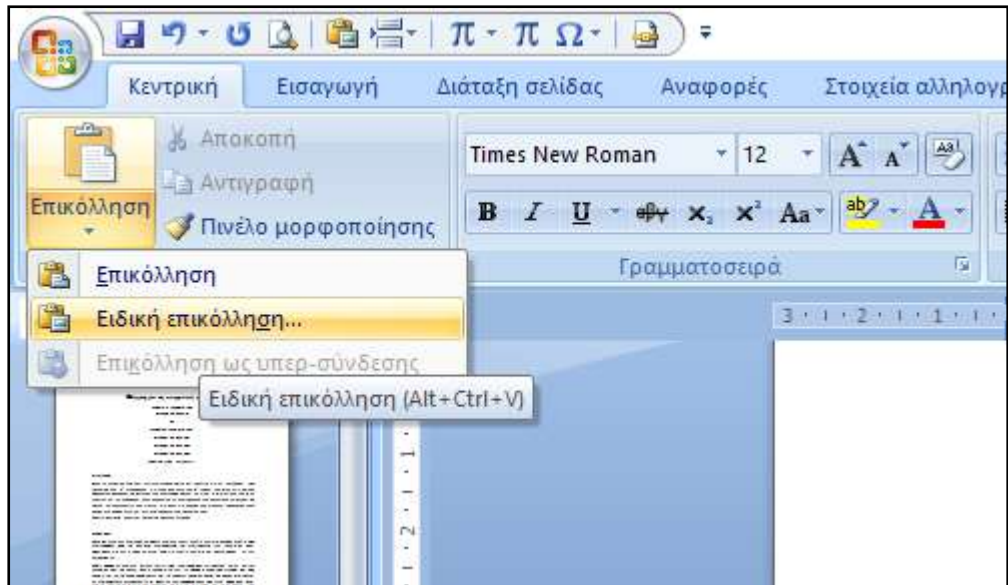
$\pi$ · $\pi$ $\Omega$ ·

Κεντρική Εισαγωγή Διάταξη σελίδας Αναφορές Στοιχεία αλληλογρ

Αποκοπή
Αντιγραφή
Επικόλληση
Πινέλο μορφοποίησης

Times New Roman 12

B I U abe $x_2$ $x^2$ Aa

Γραμματοσειρά

Επικόλληση
Ειδική επικόλληση...
Επικόλληση ως υπερ-σύνδεσης

Ειδική επικόλληση (Alt+Ctrl+V)

3 · 1 · 2 · 1 · 1 · 1 ·

1 · 1 · 2 ·